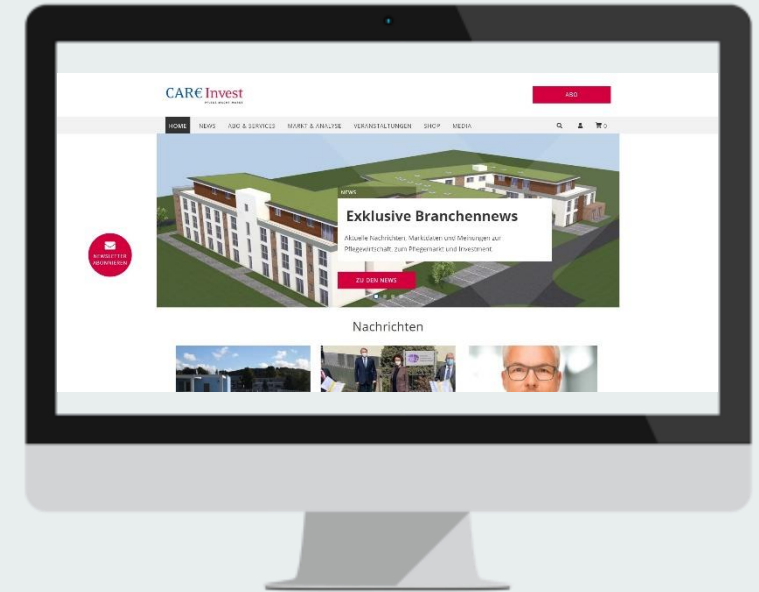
CARE Invest

ABO

HOME NEWS ABO & SERVICES MARKT & ANALYSE VERANSTALTUNGEN SHOP MEDIA

0

NEWSLETTER ABONNIEREN

NEWS

Exklusive Branchennews

Aktuelle Nachrichten, Marktdaten und Meinungen zur Pflegewirtschaft, zum Pflegemarkt und Investment.

ZU DEN NEWS

Nachrichten